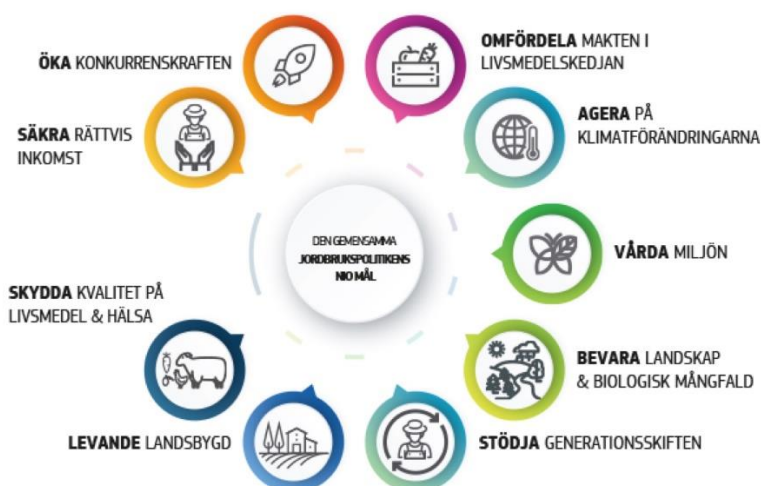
DEN GEMENSAMMA JORDBRUKSPOLITIKENS NIO MÅL

ÖKA KONKURRENSKRAFTEN

OMFÖRDELA MAKTEN I LIVSMEDELSKEDJAN

SÄKRA RÄTTVIS INKOMST

AGERA PÅ KLIMATFÖRÄNDRINGARNA

VÅRDA MILJÖN

SKYDDA KVALITET PÅ LIVSMEDEL & HÄLSA

BEVARA LANDSKAP & BIOLOGISK MÅNGFALD

LEVANDE LANDSBYGD

STÖDJA GENERATIONSSKIFTEN